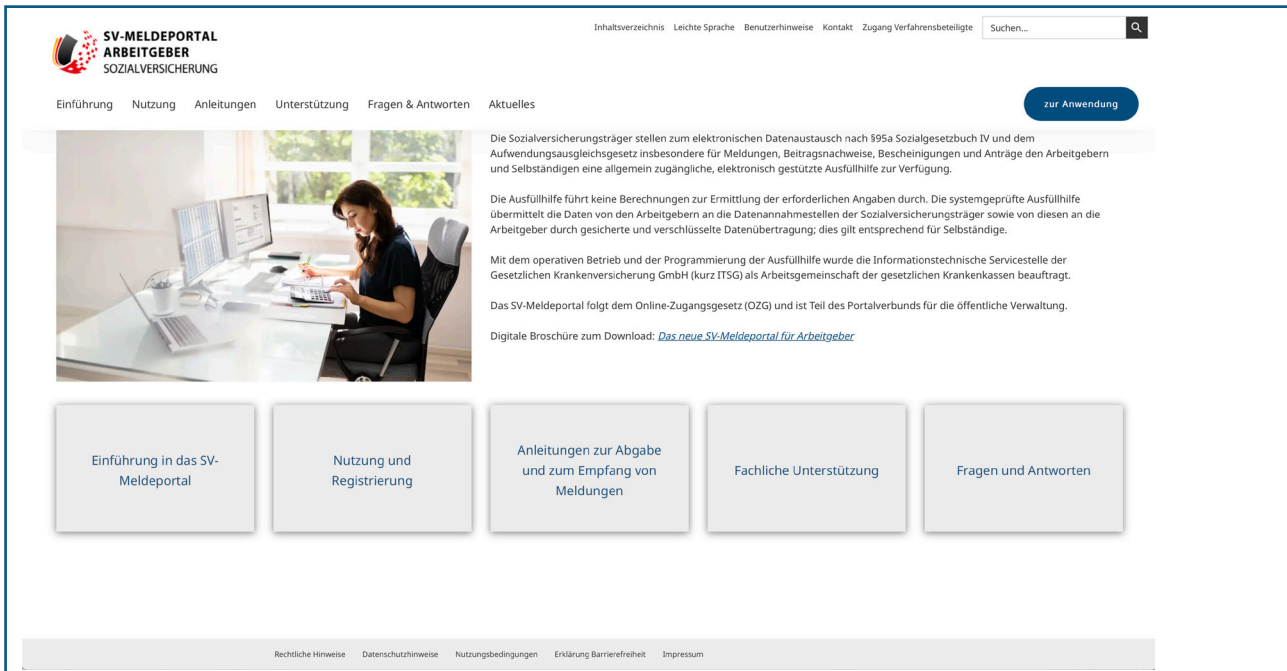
SV-MELDEPORTAL
ARBEITGEBER
SOZIALVERSICHERUNG

Inhaltsverzeichnis Leichte Sprache Benutzerhinweise Kontakt Zugang Verfahrensbeteiligte Suchen...

Einführung Nutzung Anleitungen Unterstützung Fragen & Antworten Aktuelles

zur Anwendung

Die Sozialversicherungsträger stellen zum elektronischen Datenaustausch nach §95a Sozialgesetzbuch IV und dem Aufwendungsausgleichsgesetz insbesondere für Meldungen, Beitragsnachweise, Bescheinigungen und Anträge den Arbeitgebern und Selbständigen eine allgemein zugängliche, elektronisch gestützte Ausfüllhilfe zur Verfügung.

Die Ausfüllhilfe führt keine Berechnungen zur Ermittlung der erforderlichen Angaben durch. Die systemgeprüfte Ausfüllhilfe übermittelt die Daten von den Arbeitgebern an die Datenannahmestellen der Sozialversicherungsträger sowie von diesen an die Arbeitgeber durch gesicherte und verschlüsselte Datenübertragung; dies gilt entsprechend für Selbständige.

Mit dem operativen Betrieb und der Programmierung der Ausfüllhilfe wurde die Informationstechnische Servicestelle der Gesetzlichen Krankenversicherung GmbH (kurz ITSG) als Arbeitsgemeinschaft der gesetzlichen Krankenkassen beauftragt.

Das SV-Meldeportal folgt dem Online-Zugangsgesetz (OZG) und ist Teil des Portalverbunds für die öffentliche Verwaltung.

Digitale Broschüre zum Download: Das neue SV-Meldeportal für Arbeitgeber

Einführung in das SV-Meldeportal

Nutzung und Registrierung

Anleitungen zur Abgabe und zum Empfang von Meldungen

Fachliche Unterstützung

Fragen und Antworten

Rechtliche Hinweise Datenschutzhinweise Nutzungsbedingungen Erklärung Barrierefreiheit Impressum